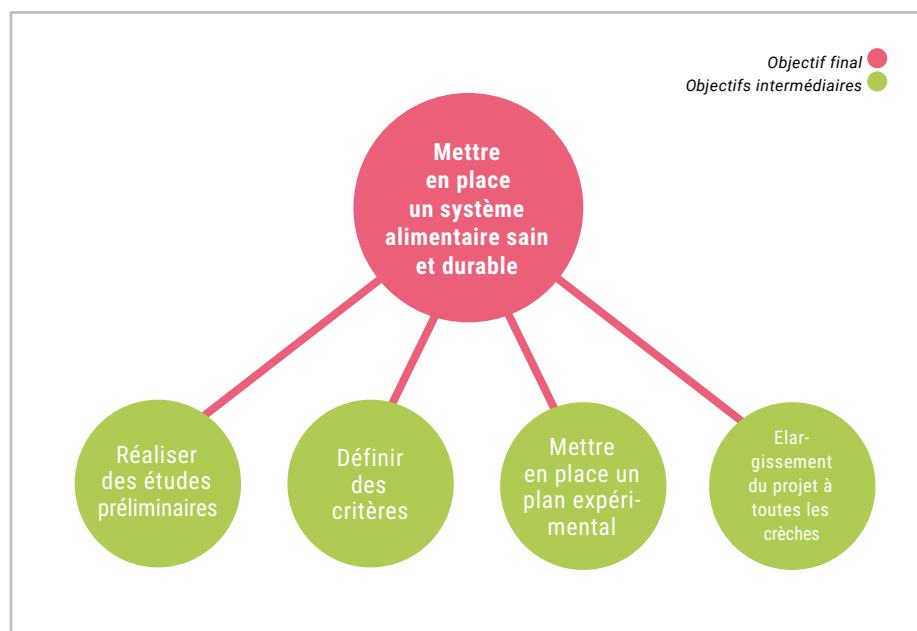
Objectif final
Objectifs intermédiaires

Mettre en place un système alimentaire sain et durable

Réaliser des études préliminaires

Définir des critères

Mettre en place un plan expérimental

Elargissement du projet à toutes les crèches